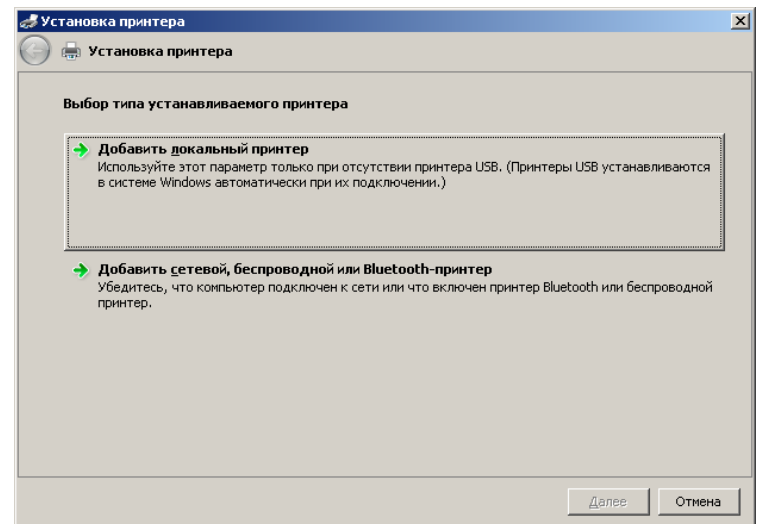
Установка принтера

Установка принтера

Выбор типа устанавливаемого принтера

Добавить локальный принтер
Используйте этот параметр только при отсутствии принтера USB. (Принтеры USB устанавливаются в системе Windows автоматически при их подключении.)

Добавить сетевой, беспроводной или Bluetooth-принтер
Убедитесь, что компьютер подключен к сети или что включен принтер Bluetooth или беспроводной принтер.

Далее Отмена